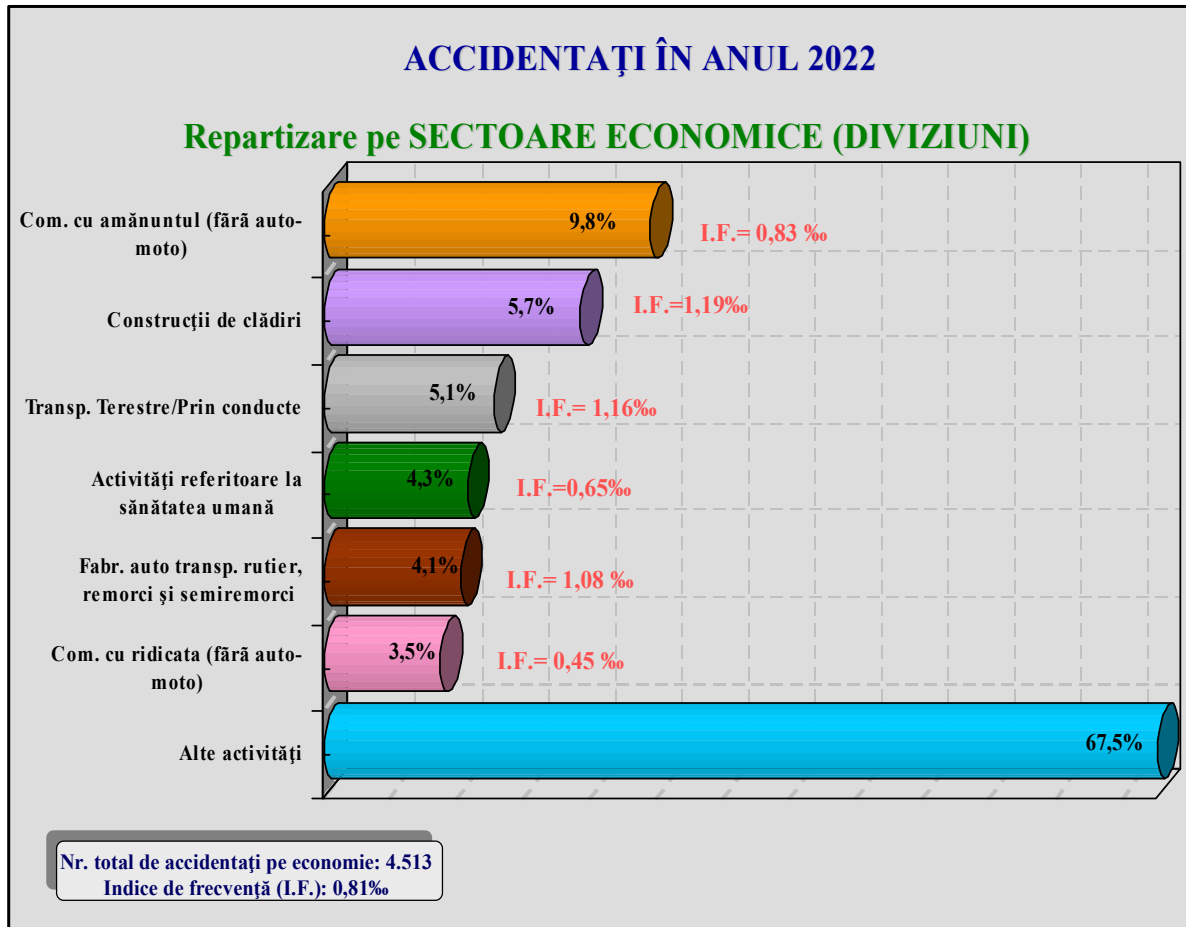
ACCIDENTAŢI ÎN ANUL 2022

Repartizare pe SECTOARE ECONOMICE (DIVIZIUNI)

Com. cu amănuntul (fără auto-moto)
9,8%
I.F.= 0,83 ‰

Construcţii de clădiri
5,7%
I.F.=1,19‰

Transp. Terestre/Prin conducte
5,1%
I.F.= 1,16‰

Activităţi referitoare la sănătatea umană
4,3%
I.F.=0,65‰

Fabr. auto transp. rutier, remorci şi semiremorci
4,1%
I.F.= 1,08 ‰

Com. cu ridicata (fără auto-moto)
3,5%
I.F.= 0,45 ‰

Alte activităţi
67,5%

Nr. total de accidentaţi pe economie: 4.513
Indice de frecvenţă (I.F.): 0,81‰